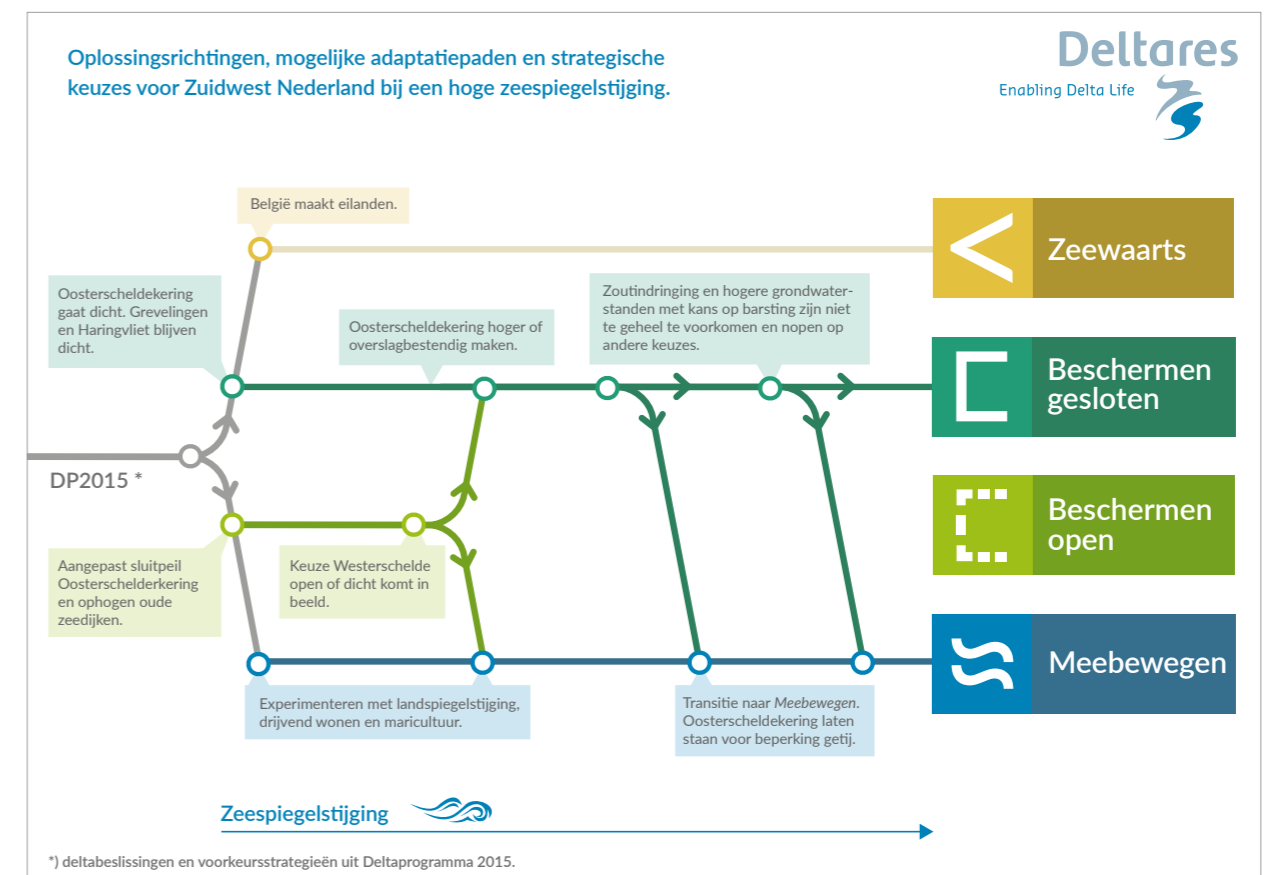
Oplossingsrichtingen, mogelijke adaptatiepaden en strategische keuzes voor Zuidwest Nederland bij een hoge zeespiegelstijging.

Deltares
Enabling Delta Life

België maakt eilanden.

Zeewaarts

Oosterscheldekering gaat dicht. Grevelingen en Haringvliet blijven dicht.

Oosterscheldekering hoger of overslagbestendig maken.

Zoutindringing en hogere grondwaterstanden met kans op barsting zijn niet te geheel te voorkomen en nopen op andere keuzes.

Beschermen gesloten

DP2015 *

Beschermen open

Aangepast sluitpeil Oosterschelderkering en ophogen oude zeedijken.

Keuze Westerschelde open of dicht komt in beeld.

Meebewegen

Experimenteren met landspiegelstijging, drijvend wonen en maricultuur.

Transitie naar Meebewegen. Oosterscheldekering laten staan voor beperking getij.

Zeespiegelstijging

*) deltabeslissingen en voorkeursstrategieën uit Deltaprogramma 2015.